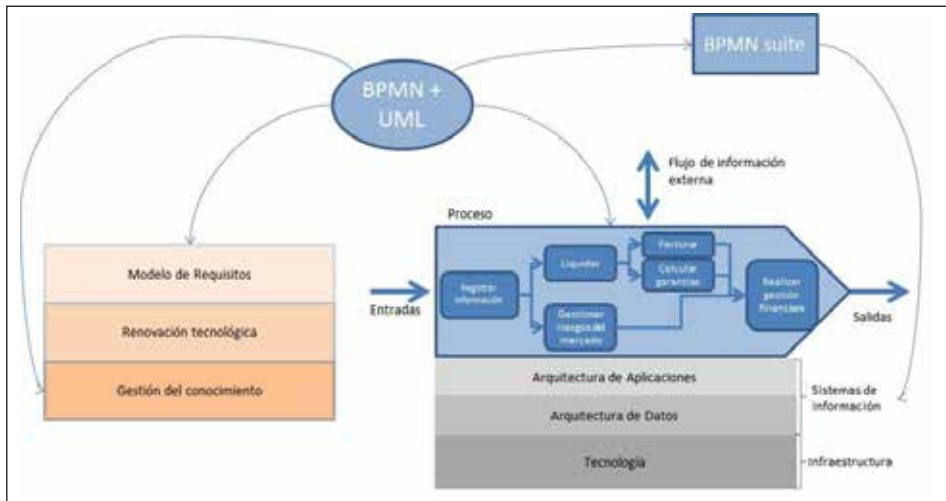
BPMN suite

BPMN + UML

Flujo de información externa

Proceso

Modelo de Requisitos

Renovación tecnológica

Gestión del conocimiento

Entradas

Registrar información

Liquidar

Facturar

Calcular garantías

Gestionar riesgos del mercado

Realizar gestión financiera

Salidas

Arquitectura de Aplicaciones

Arquitectura de Datos

Sistemas de información

Tecnología

Infraestructura